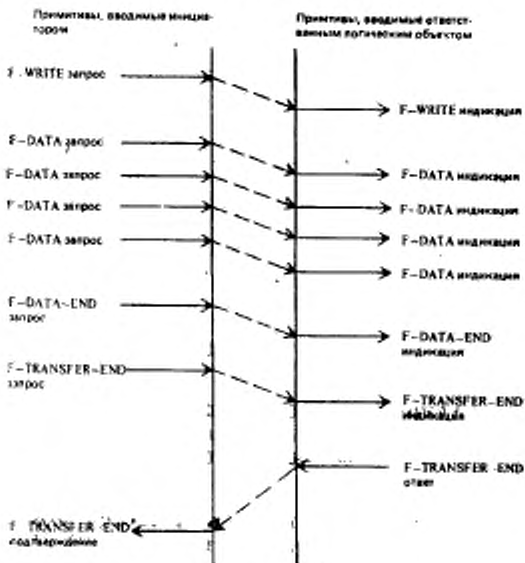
Примитивы, вводимые инициатором

Примитивы, вводимые ответственным логическим объектом

F-WRITE запрос

F-WRITE индикация

F-DATA запрос

F-DATA индикация

F-DATA запрос

F-DATA индикация

F-DATA запрос

F-DATA индикация

F-DATA запрос

F-DATA индикация

F-DATA-END запрос

F-DATA-END индикация

F-TRANSFER-END запрос

F-TRANSFER-END индикация

F-TRANSFER-END ответ

F-TRANSFER-END подтверждение